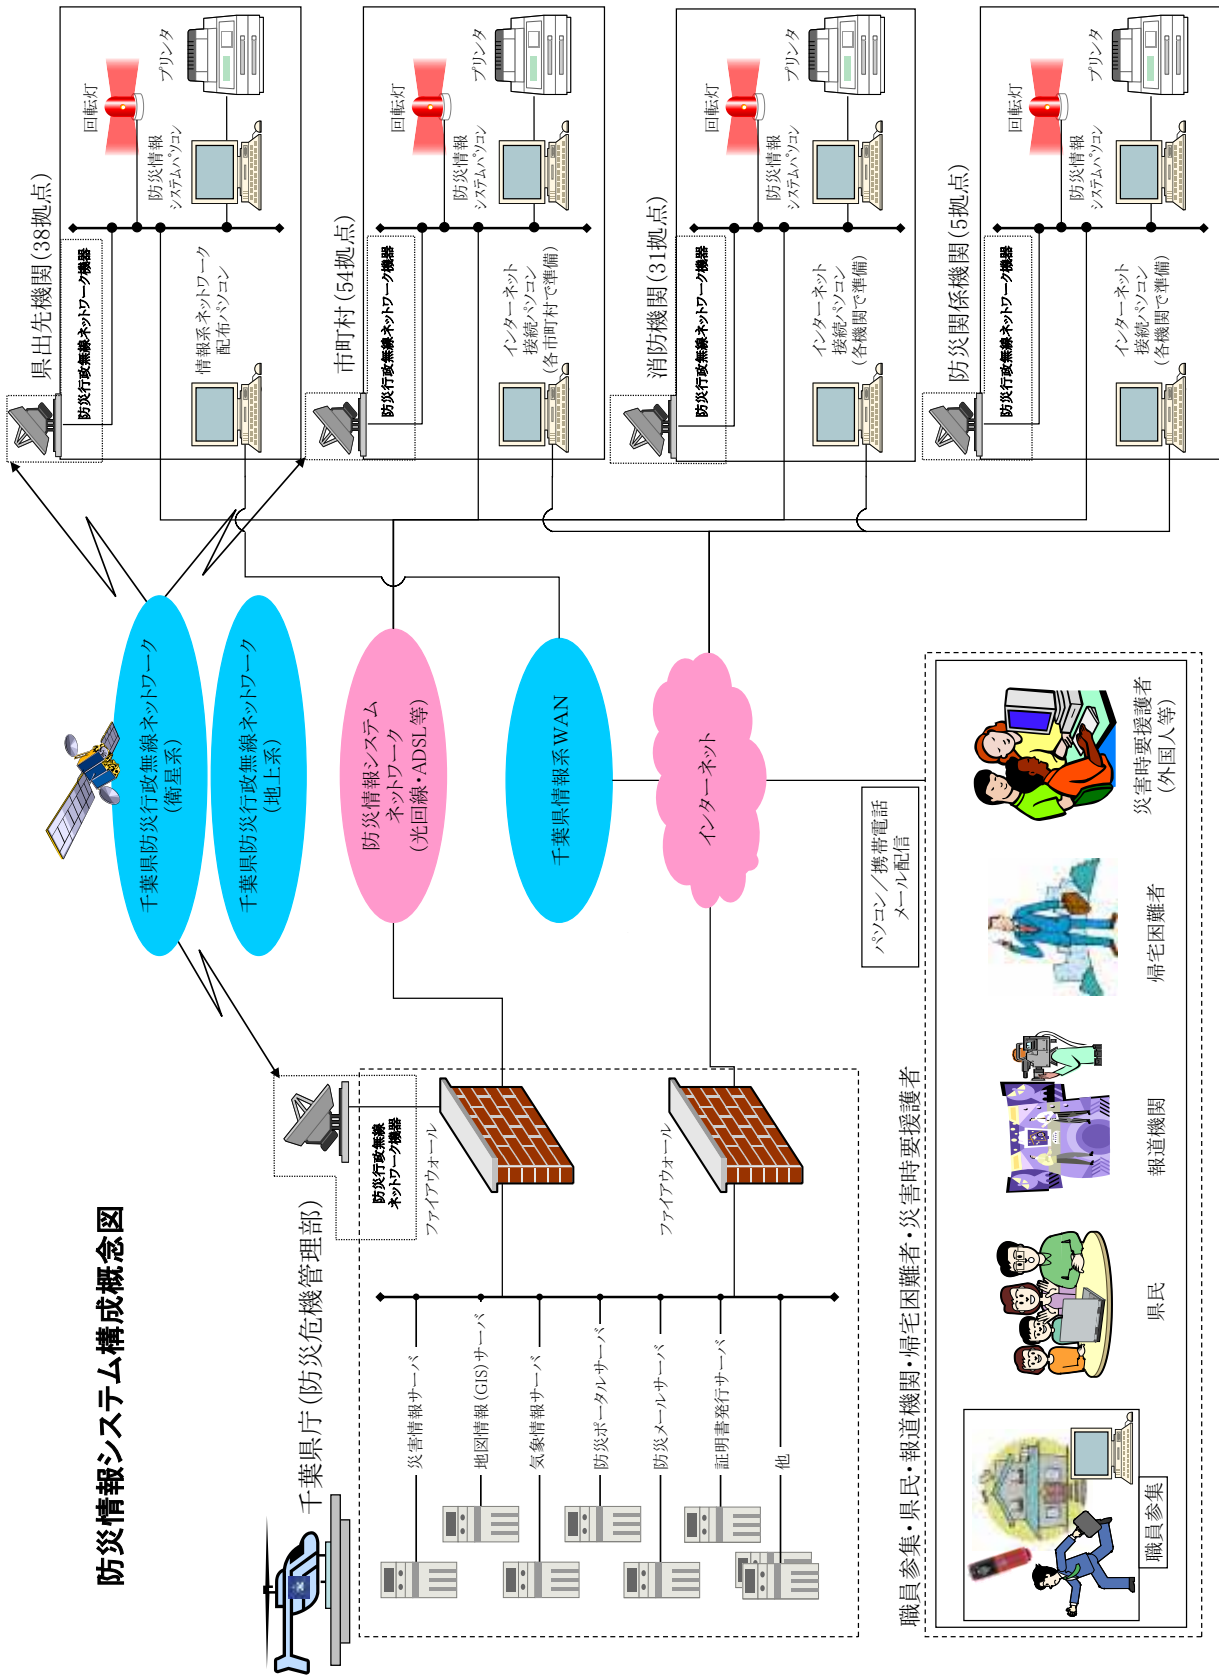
防災情報システム構成概念図

県出先機関(38拠点)
回転灯
プリンタ
防災情報システムパソコン
防災行政無線ネットワーク機器
情報系ネットワーク配布パソコン

市町村(54拠点)
回転灯
プリンタ
防災情報システムパソコン
防災行政無線ネットワーク機器
インターネット接続パソコン(各市町村で準備)

消防機関(31拠点)
回転灯
プリンタ
防災情報システムパソコン
防災行政無線ネットワーク機器
インターネット接続パソコン(各機関で準備)

防災関係機関(5拠点)
回転灯
プリンタ
防災情報システムパソコン
防災行政無線ネットワーク機器
インターネット接続パソコン(各機関で準備)

千葉県防災行政無線ネットワーク(衛星系)
千葉県防災行政無線ネットワーク(地上系)
防災情報システムネットワーク(光回線・ADSL等)
千葉県情報系WAN
インターネット

パソコン／携帯電話メール配信

災害時要援護者(外国人等)
帰宅困難者
報道機関
県民
職員参集

職員参集・県民・報道機関・帰宅困難者・災害時要援護者

千葉県庁(防災危機管理部)
防災行政無線ネットワーク機器
ファイアウォール
ファイアウォール
災害情報サーバ
地図情報(GIS)サーバ
気象情報サーバ
防災ポータルサーバ
防災メールサーバ
証明書発行サーバ
他